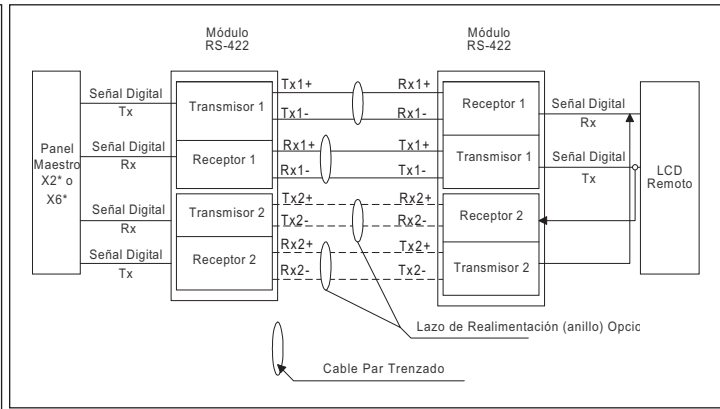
Módulo
RS-422

Módulo
RS-422

Panel Maestro X2* o X6*

Señal Digital
Tx

Señal Digital
Rx

Señal Digital
Rx

Señal Digital
Tx

Transmisor 1

Receptor 1

Transmisor 2

Receptor 2

Tx1+
Tx1-
Rx1+
Rx1-
Tx2+
Tx2-
Rx2+
Rx2-

Rx1+
Rx1-
Tx1+
Tx1-
Rx2+
Rx2-
Tx2+
Tx2-

Receptor 1

Transmisor 1

Receptor 2

Transmisor 2

Señal Digital
Rx

Señal Digital
Tx

LCD
Remoto

Lazo de Realimentación (anillo) Opcic

Cable Par Trenzado